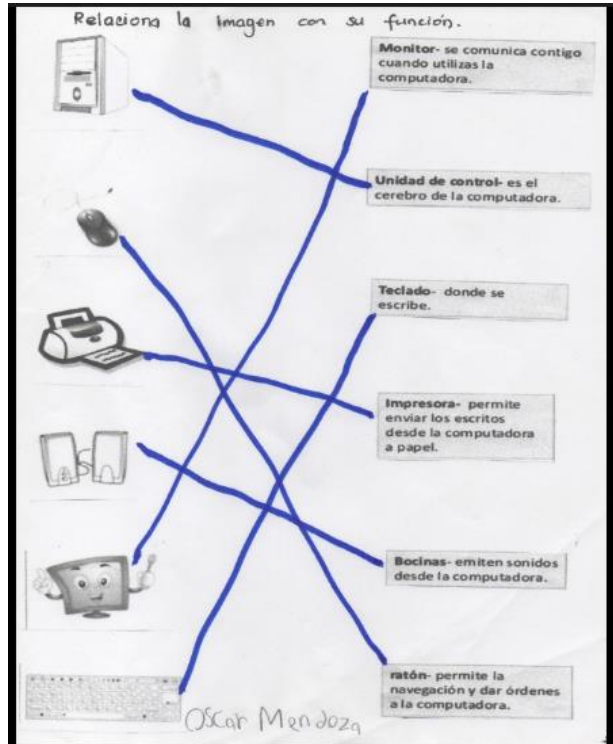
Relaciona la imagen con su función.

**Monitor-** se comunica contigo cuando utilizas la computadora.

**Unidad de control-** es el cerebro de la computadora.

**Teclado-** donde se escribe.

**Impresora-** permite enviar los escritos desde la computadora a papel.

**Bocinas-** emiten sonidos desde la computadora.

**ratón-** permite la navegación y dar órdenes a la computadora.

Oscar Mendoza